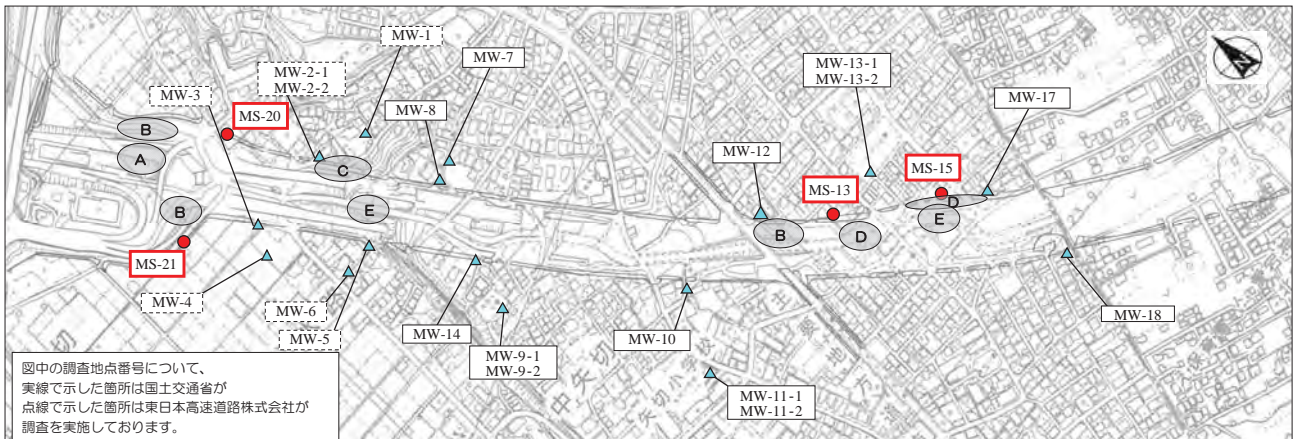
MW-1
MW-7
MW-2-1
MW-2-2
MW-3
MS-20
MW-8
B
A
C
B
E
MS-21
MW-4
MW-6
MW-5
MW-14
MW-9-1
MW-9-2
MW-10
MW-11-1
MW-11-2
MW-12
MW-13-1
MW-13-2
MS-13
MS-15
MW-17
B
D
D
E
MW-18

図中の調査地点番号について、
実線で示した箇所は国土交通省が
点線で示した箇所は東日本高速道路株式会社が
調査を実施しております。